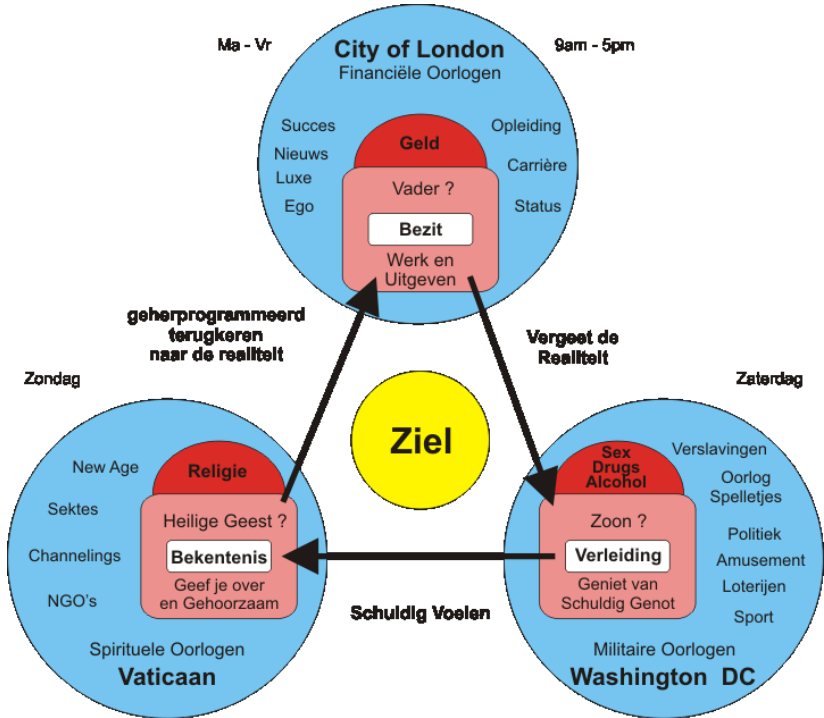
Ma - Vr

City of London
Financiële Oorlogen

9am - 5pm

Succes
Nieuws
Luxe
Ego

Geld

Opleiding
Carrière
Status

Vader ?

Bezit

Werk en Uitgeven

geherprogrammeerd terugkeren naar de realiteit

Vergeet de Realiteit

Zondag

Ziel

Zaterdag

New Age
Sektes
Channelings
NGO's

Religie

Heilige Geest ?

Bekentenis

Geef je over en Gehoorzaam

Spirituele Oorlogen
Vaticaan

Schuldig Voelen

Sex
Drugs
Alcohol

Zoon ?

Verleiding

Geniet van Schuldig Genot

Verslavingen
Oorlog
Spelletjes
Politiek
Amusement
Loterijen
Sport

Militaire Oorlogen
Washington DC